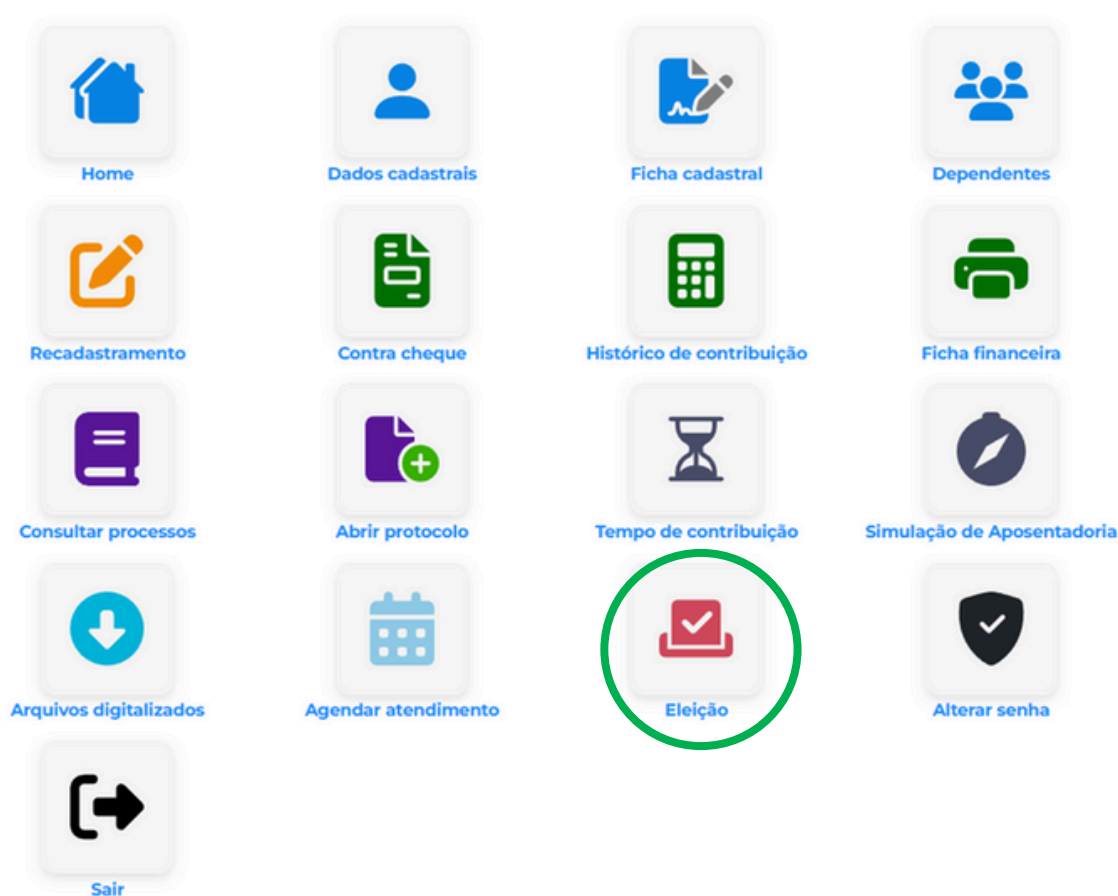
Home
Dados cadastrais
Ficha cadastral
Dependentes
Recadastramento
Contra cheque
Histórico de contribuição
Ficha financeira
Consultar processos
Abrir protocolo
Tempo de contribuição
Simulação de Aposentadoria
Arquivos digitalizados
Agendar atendimento
Eleição
Alterar senha
Sair